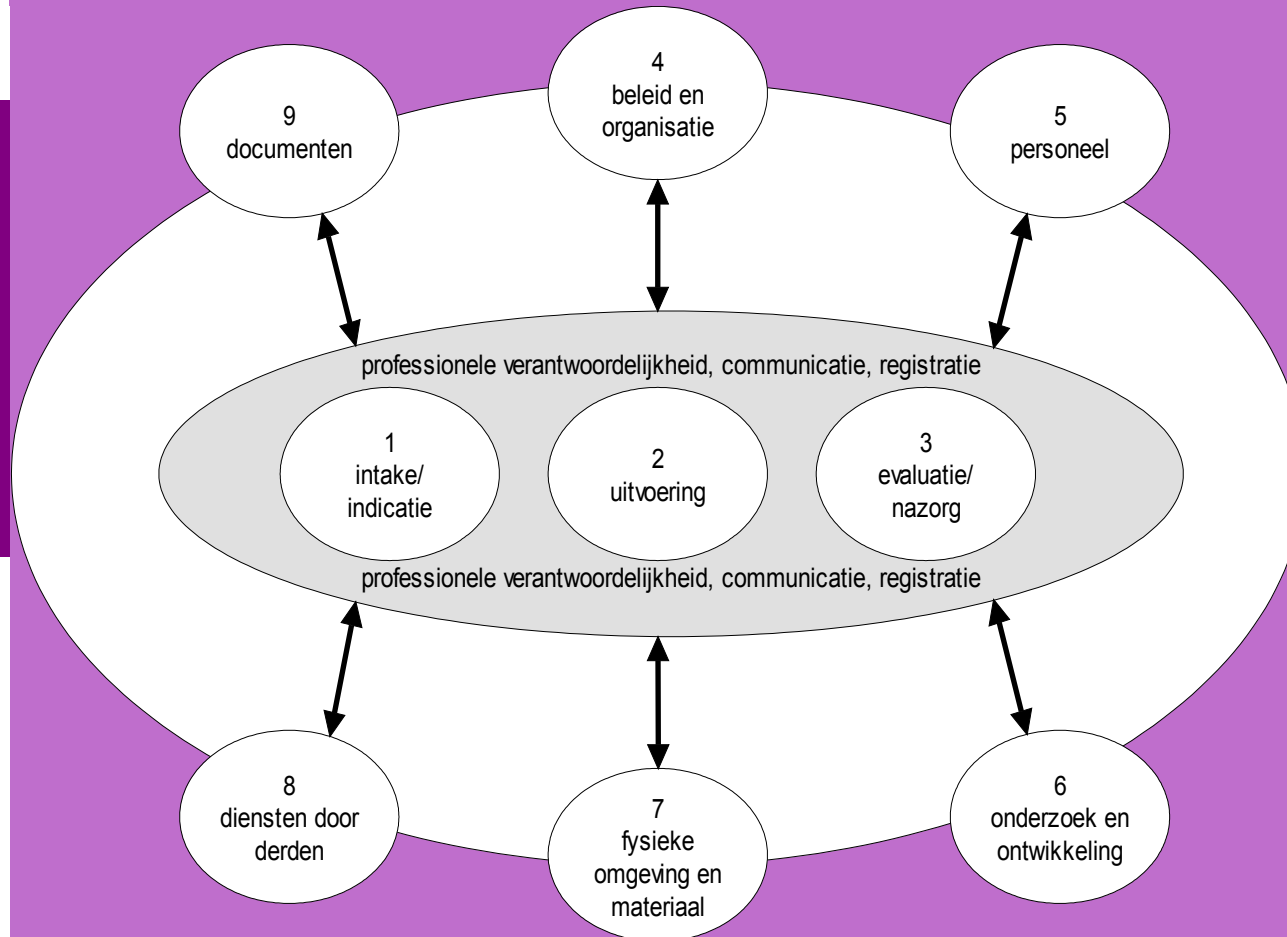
9
documenten

4
beleid en
organisatie

5
personeel

professionele verantwoordelijkheid, communicatie, registratie

1
intake/
indicatie

2
uitvoering

3
evaluatie/
nazorg

professionele verantwoordelijkheid, communicatie, registratie

8
diensten door
derden

7
fysieke
omgeving en
materiaal

6
onderzoek en
ontwikkeling